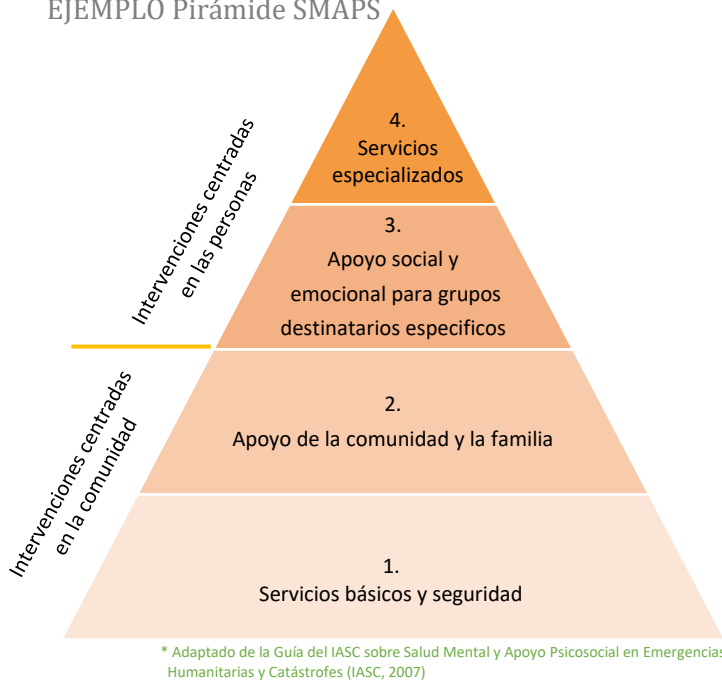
EJEMPLO Pirámide SMAPS

Intervenciones centradas en las personas

4.
Servicios especializados

3.
Apoyo social y emocional para grupos destinatarios especificos

Intervenciones centradas en la comunidad

2.
Apoyo de la comunidad y la familia

1.
Servicios básicos y seguridad

* Adaptado de la Guía del IASC sobre Salud Mental y Apoyo Psicosocial en Emergencias Humanitarias y Catástrofes (IASC, 2007)